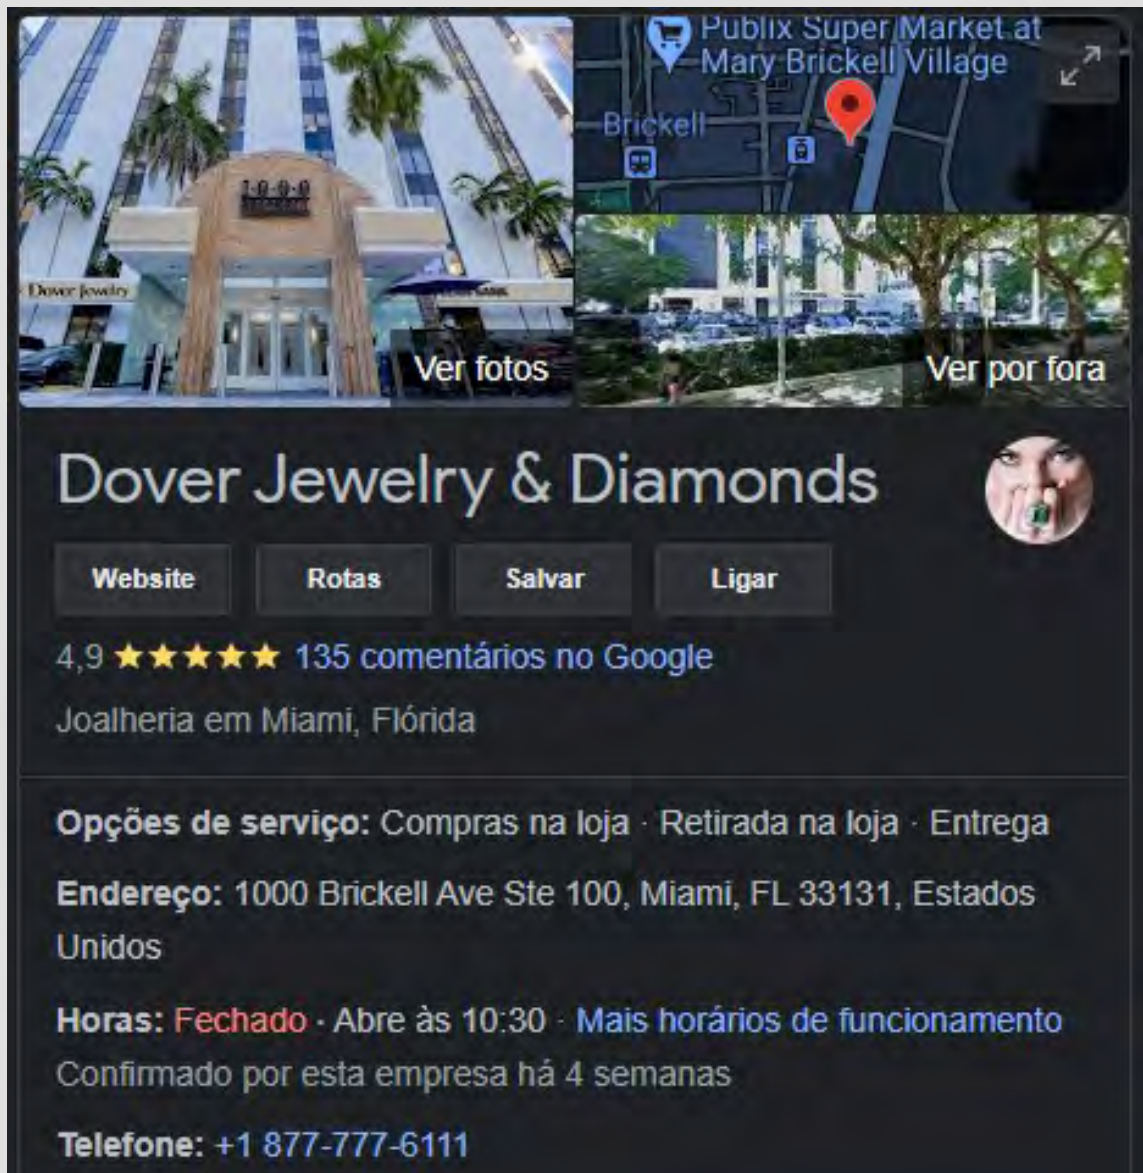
1000

Dover Jewelry

Publix Super Market at Mary Brickell Village

Brickell

Ver fotos

Ver por fora

Dover Jewelry & Diamonds

Website

Rotas

Salvar

Ligar

4,9 ★★★★★ 135 comentários no Google

Joalheria em Miami, Flórida

Opções de serviço: Compras na loja · Retirada na loja · Entrega

Endereço: 1000 Brickell Ave Ste 100, Miami, FL 33131, Estados Unidos

Horas: Fechado · Abre às 10:30 · Mais horários de funcionamento
Confirmado por esta empresa há 4 semanas

Telefone: +1 877-777-6111